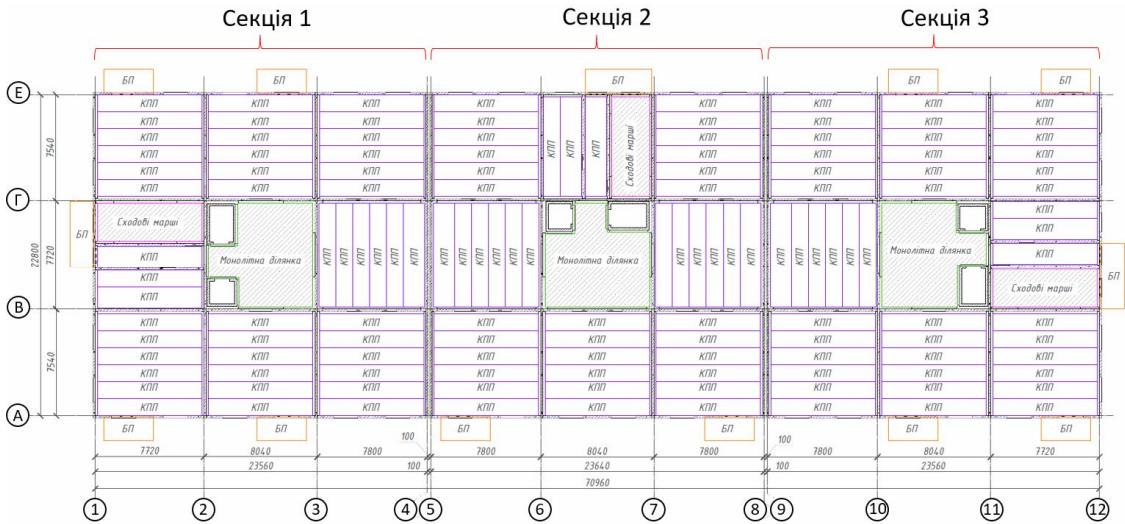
Секція 1

Секція 2

Секція 3

Е
Г
В
А

7540
22800
7720
7540

БП БП БП БП БП

КПП КПП КПП КПП КПП КПП
КПП КПП КПП КПП КПП КПП
КПП КПП КПП КПП КПП КПП
КПП КПП КПП КПП КПП КПП
КПП КПП КПП КПП КПП КПП
КПП КПП КПП КПП КПП КПП

КПП КПП КПП Сходові марші
КПП КПП КПП КПП КПП КПП

БП
Сходові марші
КПП
КПП
КПП
Монолітна ділянка
КПП КПП КПП КПП КПП
КПП КПП КПП КПП КПП
Монолітна ділянка
КПП КПП КПП КПП КПП
КПП КПП КПП КПП КПП
Монолітна ділянка
КПП
КПП
КПП
Сходові марші
БП

КПП КПП КПП КПП КПП КПП
КПП КПП КПП КПП КПП КПП
КПП КПП КПП КПП КПП КПП
КПП КПП КПП КПП КПП КПП
КПП КПП КПП КПП КПП КПП
КПП КПП КПП КПП КПП КПП

БП БП БП БП БП БП

100
100

7720 8040 7800 7800 8040 7800 7800 8040 7720
23560 100 23640 100 23560
70960

1 2 3 4 5 6 7 8 9 10 11 12